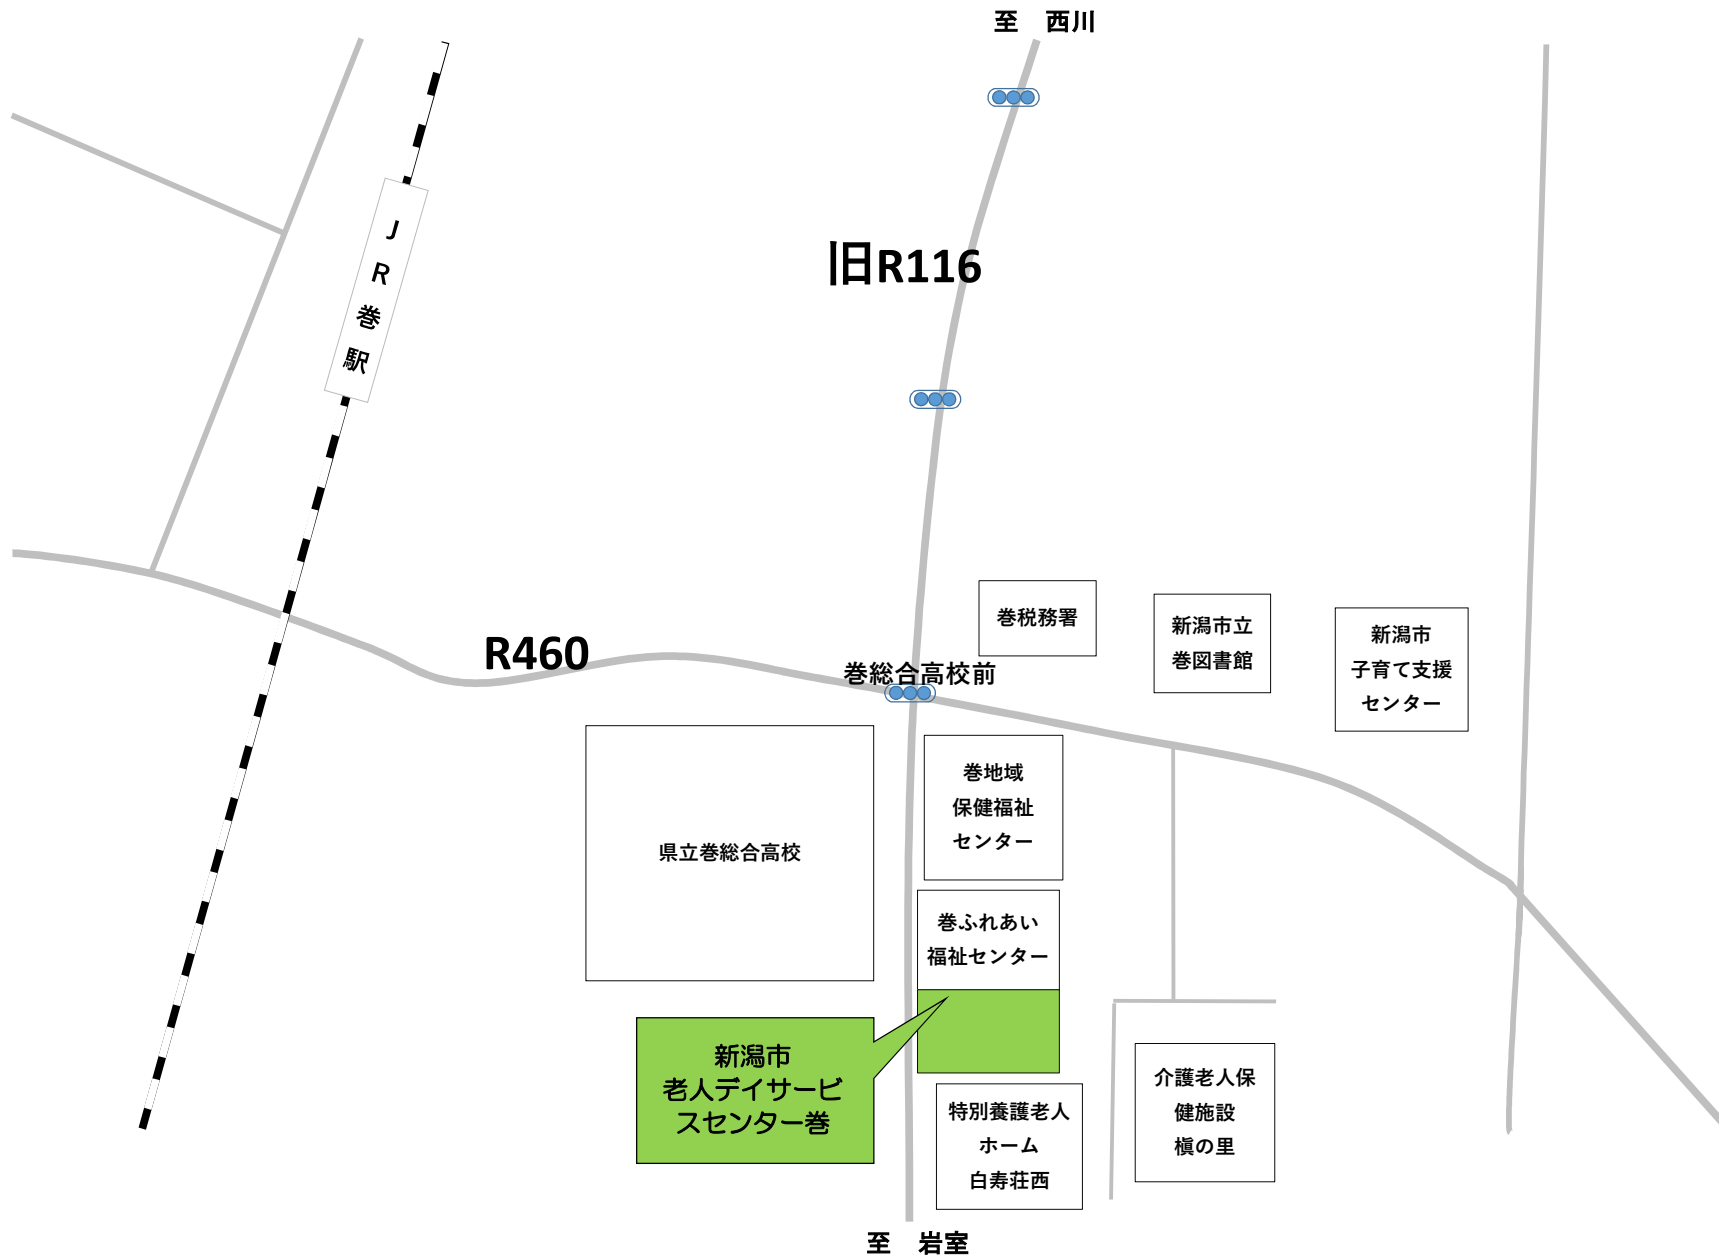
至　西川

JR巻駅

旧R116

R460

巻総合高校前

巻税務署

新潟市立
巻図書館

新潟市
子育て支援
センター

県立巻総合高校

巻地域
保健福祉
センター

巻ふれあい
福祉センター

新潟市
老人デイサービ
スセンター巻

特別養護老人
ホーム
白寿荘西

介護老人保
健施設
槇の里

至　岩室